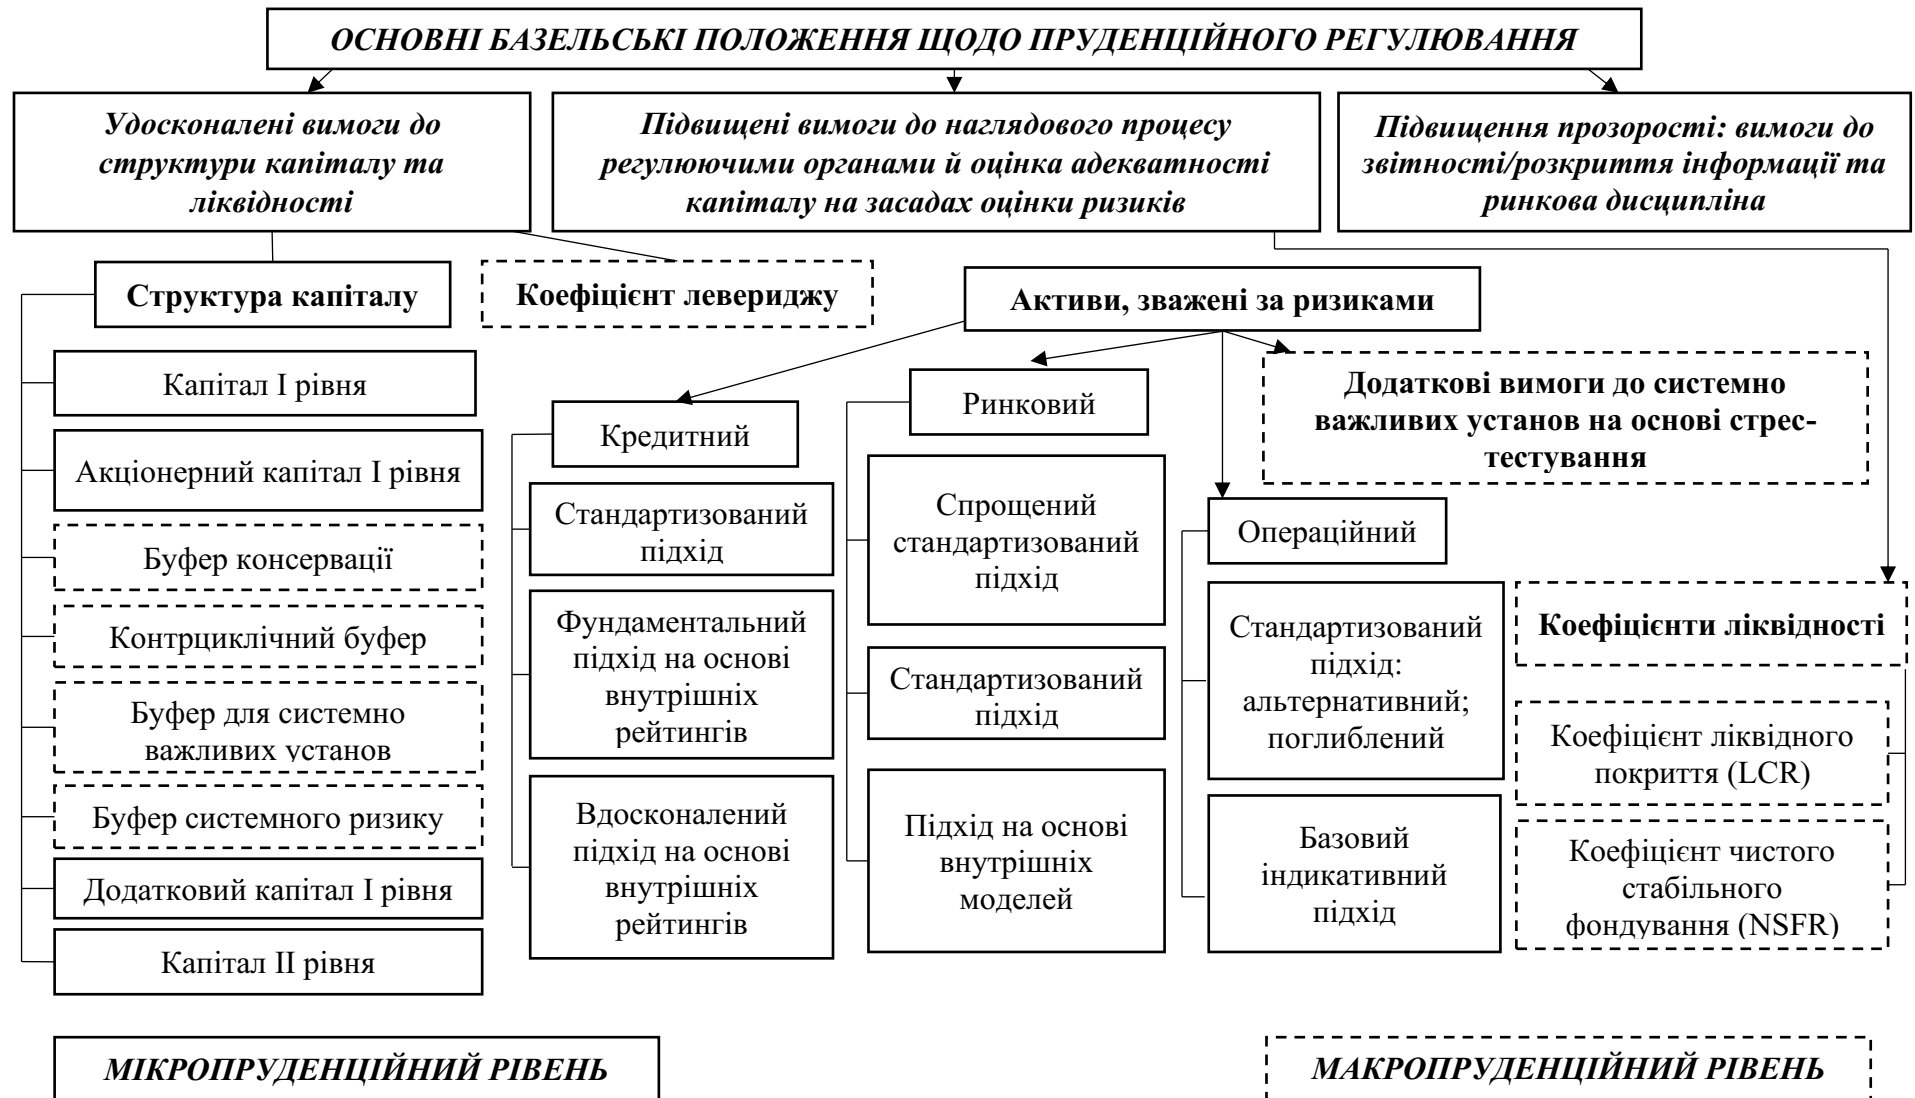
ОСНОВНІ БАЗЕЛЬСЬКІ ПОЛОЖЕННЯ ЩОДО ПРУДЕНЦІЙНОГО РЕГУЛЮВАННЯ

Удосконалені вимоги до структури капіталу та ліквідності

Підвищені вимоги до наглядового процесу регулюючими органами й оцінка адекватності капіталу на засадах оцінки ризиків

Підвищення прозорості: вимоги до звітності/розкриття інформації та ринкова дисципліна

Структура капіталу

Коефіцієнт левериджу

Активи, зважені за ризиками

Капітал І рівня

Акціонерний капітал І рівня

Буфер консервації

Контрциклічний буфер

Буфер для системно важливих установ

Буфер системного ризику

Додатковий капітал І рівня

Капітал ІІ рівня

Кредитний

Стандартизований підхід

Фундаментальний підхід на основі внутрішніх рейтингів

Вдосконалений підхід на основі внутрішніх рейтингів

Ринковий

Спрощений стандартизований підхід

Стандартизований підхід

Підхід на основі внутрішніх моделей

Додаткові вимоги до системно важливих установ на основі стрес-тестування

Операційний

Стандартизований підхід: альтернативний; поглиблений

Базовий індикативний підхід

Коефіцієнти ліквідності

Коефіцієнт ліквідного покриття (LCR)

Коефіцієнт чистого стабільного фондування (NSFR)

МІКРОПРУДЕНЦІЙНИЙ РІВЕНЬ

МАКРОПРУДЕНЦІЙНИЙ РІВЕНЬ